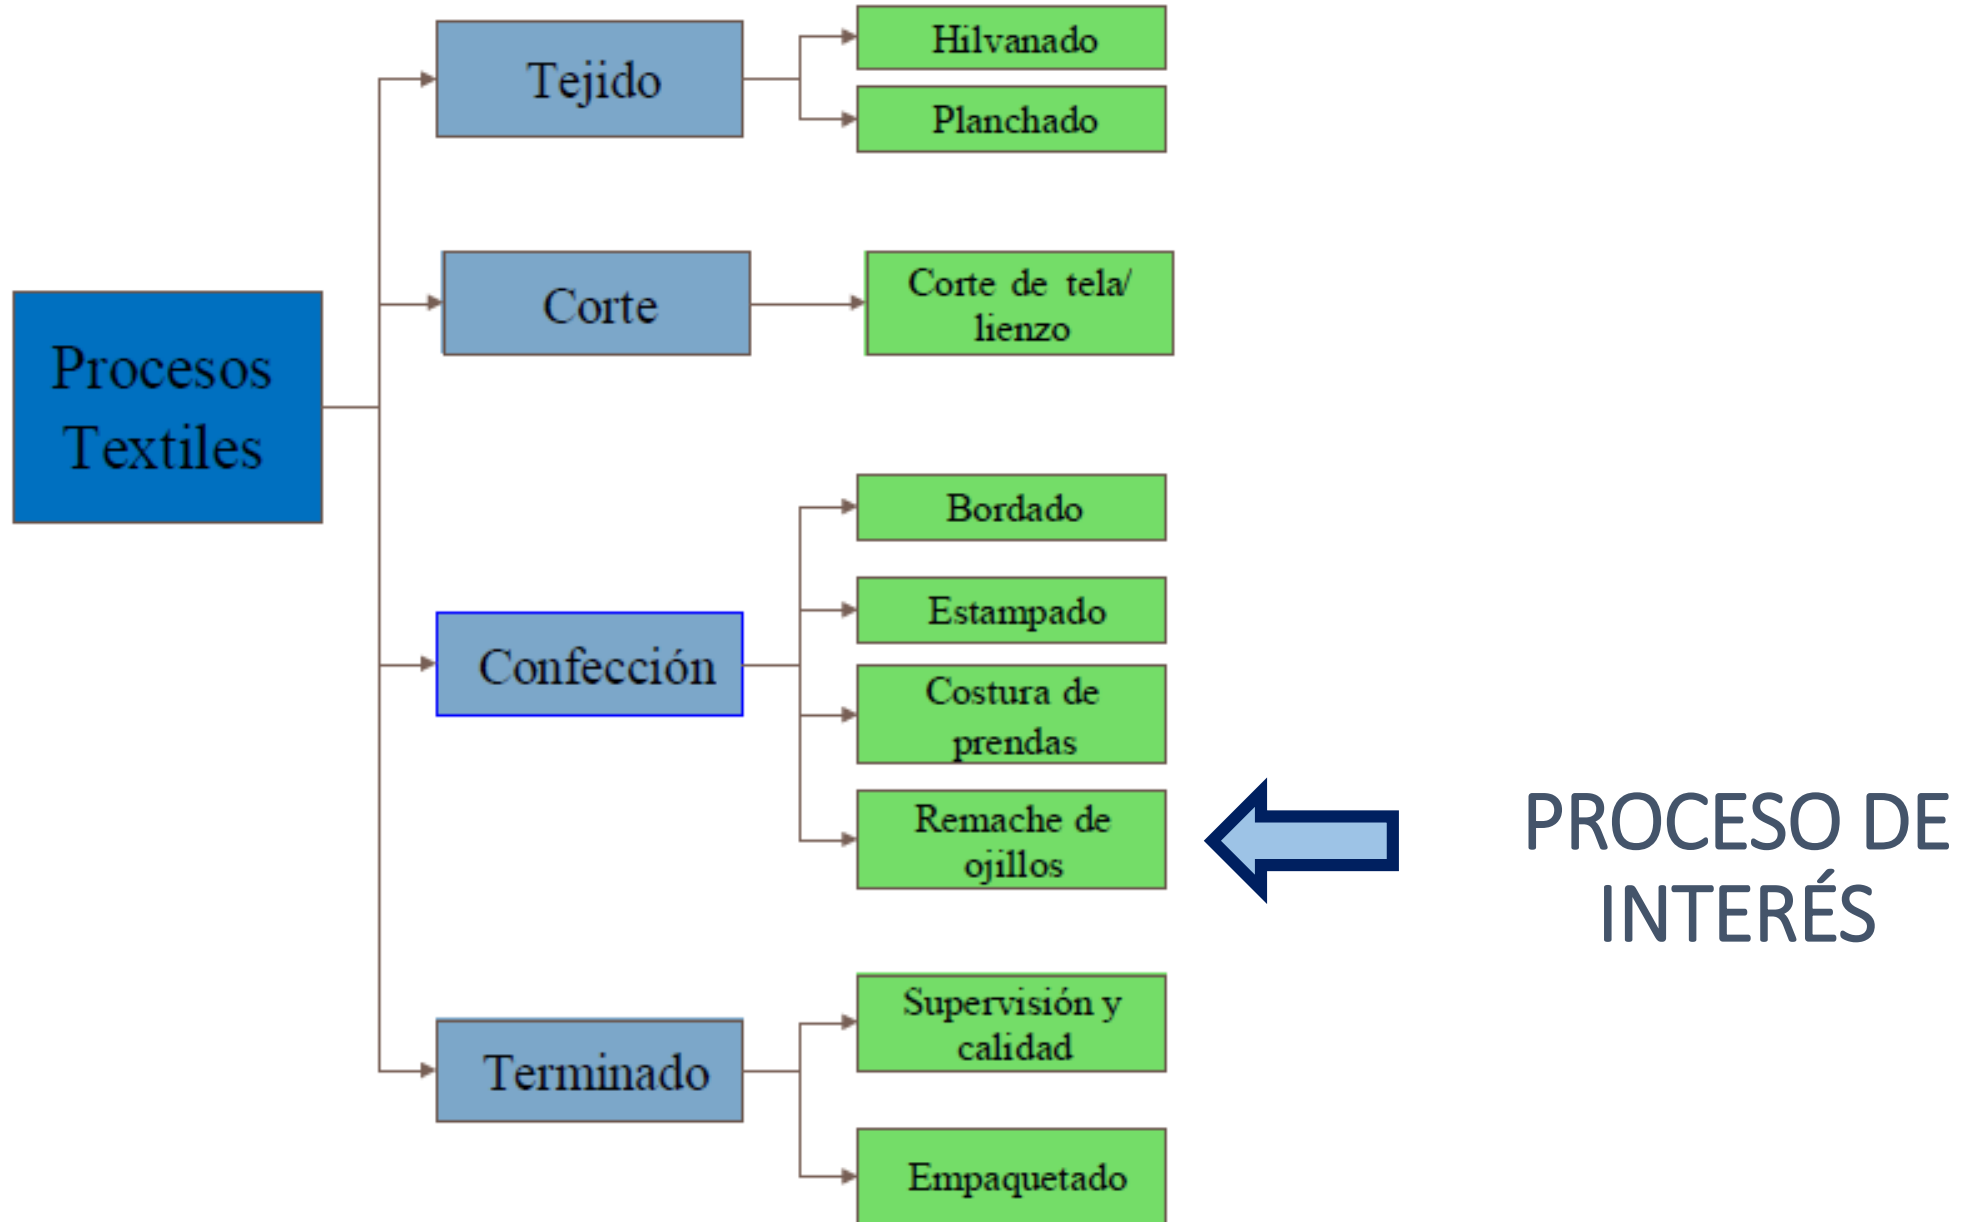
Procesos Textiles

Tejido

Hilvanado

Planchado

Corte

Corte de tela/ lienzo

Confección

Bordado

Estampado

Costura de prendas

Remache de ojillos

PROCESO DE INTERÉS

Terminado

Supervisión y calidad

Empaquetado